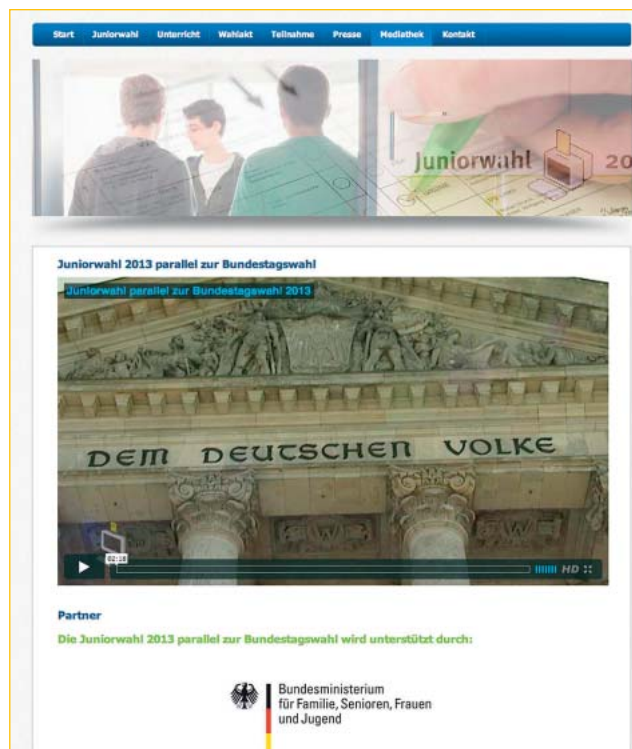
Start Juniorwahl Unterricht Wahlakt Teilnahme Presse Mediathek Kontakt

Juniorwahl 20

Juniorwahl 2013 parallel zur Bundestagswahl

Juniorwahl parallel zur Bundestagswahl 2013

DEM DEUTSCHEN VOLKE

02:18

HD

Partner

Die Juniorwahl 2013 parallel zur Bundestagswahl wird unterstützt durch:

Bundesministerium für Familie, Senioren, Frauen und Jugend